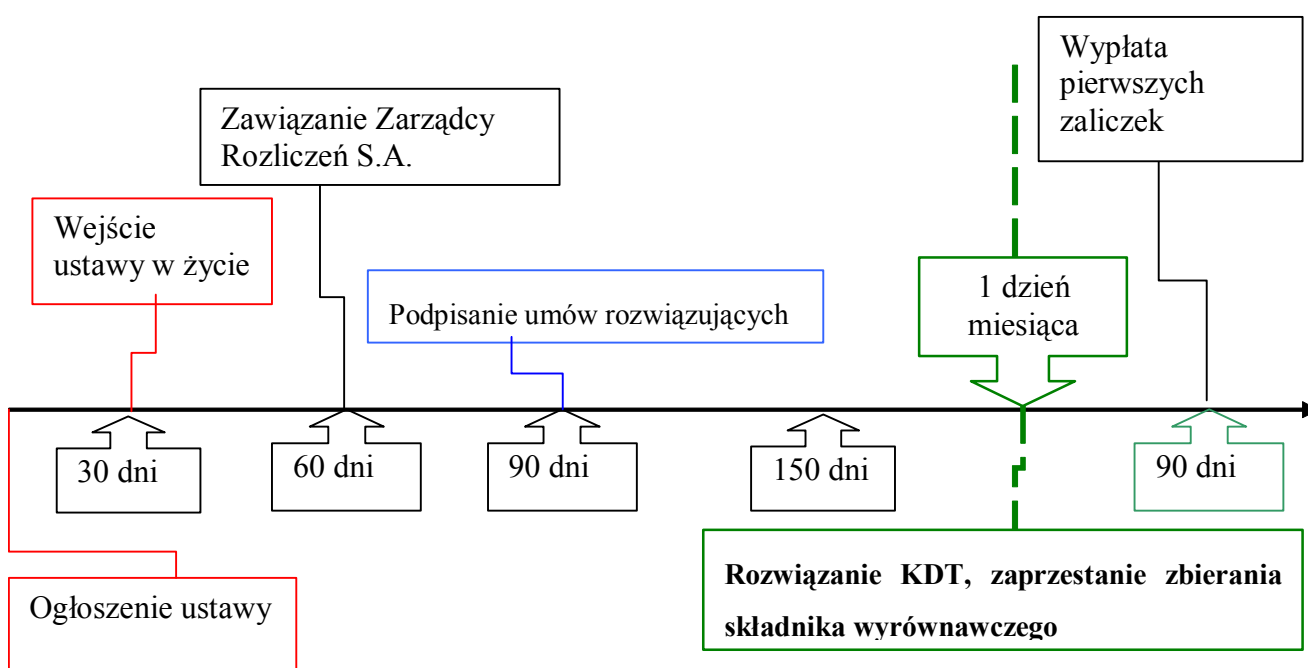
Wypłata pierwszych zaliczek

Zawiązanie Zarządcy Rozliczeń S.A.

Wejście ustawy w życie

Podpisanie umów rozwiązujących

1 dzień miesiąca

30 dni

60 dni

90 dni

150 dni

90 dni

Rozwiązanie KDT, zaprzestanie zbierania składnika wyrównawczego

Ogłoszenie ustawy